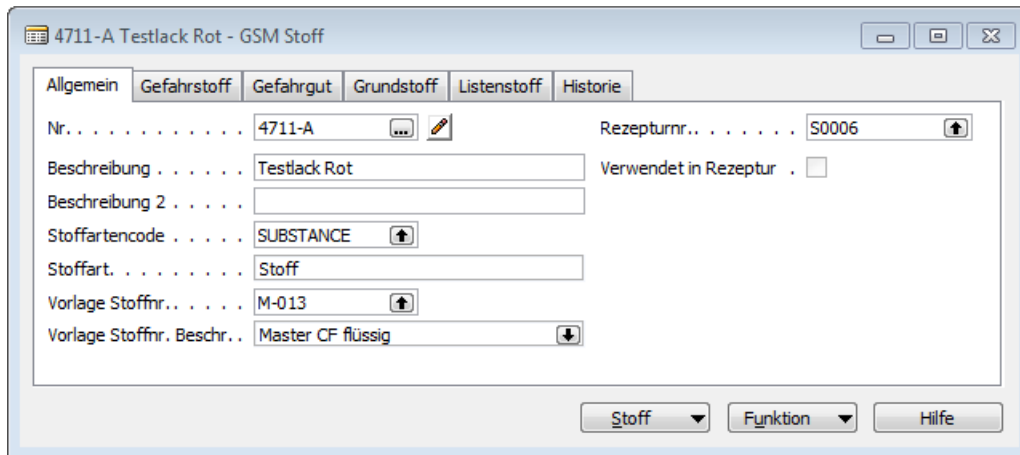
4711-A Testlack Rot - GSM Stoff

Allgemein | Gefahrstoff | Gefahrgut | Grundstoff | Listenstoff | Historie

Nr. . . . . . . . . . . . . 4711-A ...

Beschreibung . . . . . . Testlack Rot

Beschreibung 2 . . . . .

Stoffartencode . . . . . SUBSTANCE

Stoffart. . . . . . . . . Stoff

Vorlage Stoffnr. . . . . . M-013

Vorlage Stoffnr. Beschr. . Master CF flüssig

Rezepturnr.. . . . . . . S0006

Verwendet in Rezeptur .

Stoff ▼ | Funktion ▼ | Hilfe